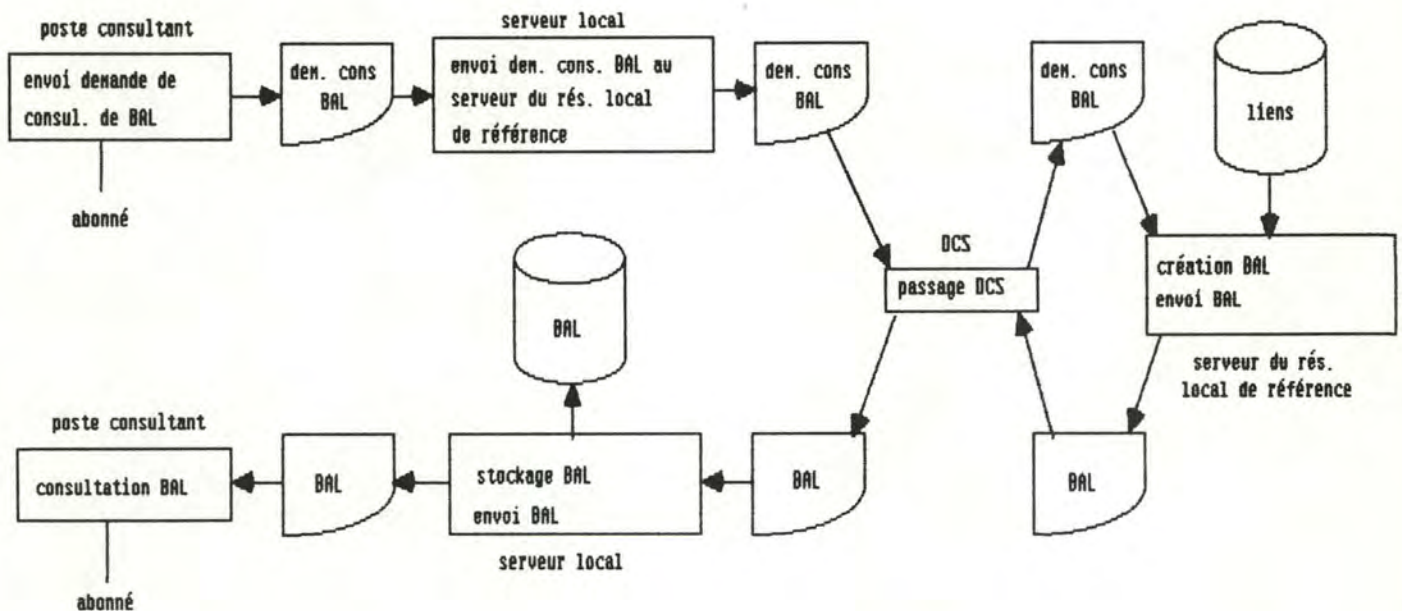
poste consultant

envoi demande de consul. de BAL

abonné

dem. cons BAL

serveur local

envoi dem. cons. BAL au serveur du rés. local de référence

dem. cons BAL

dem. cons BAL

liens

DCS

passage DCS

création BAL
envoi BAL

serveur du rés. local de référence

BAL

poste consultant

consultation BAL

abonné

BAL

stockage BAL
envoi BAL

serveur local

BAL

BAL